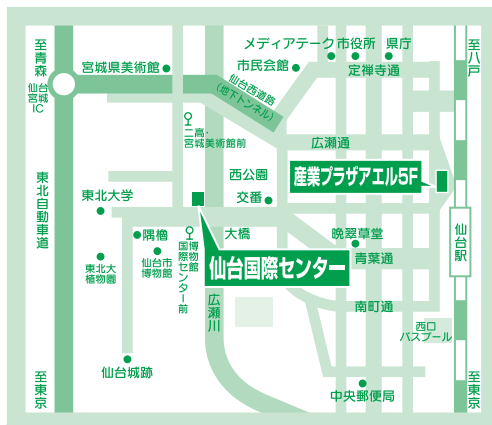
至青森

仙台宮城IC

東北自動車道

至東京

宮城県美術館

メディアテーク

市役所

県庁

市民会館

定禅寺通

仙台西道路（地下トンネル）

二高・宮城美術館前

広瀬通

西公園

産業プラザアエル5F

東北大学

交番

至八戸

隅橋

博物館・国際センター前

大橋

晩翠草堂

仙台駅

東北大植物園

仙台市博物館

仙台国際センター

青葉通

広瀬川

南町通

西口バスプール

仙台城跡

中央郵便局

至東京